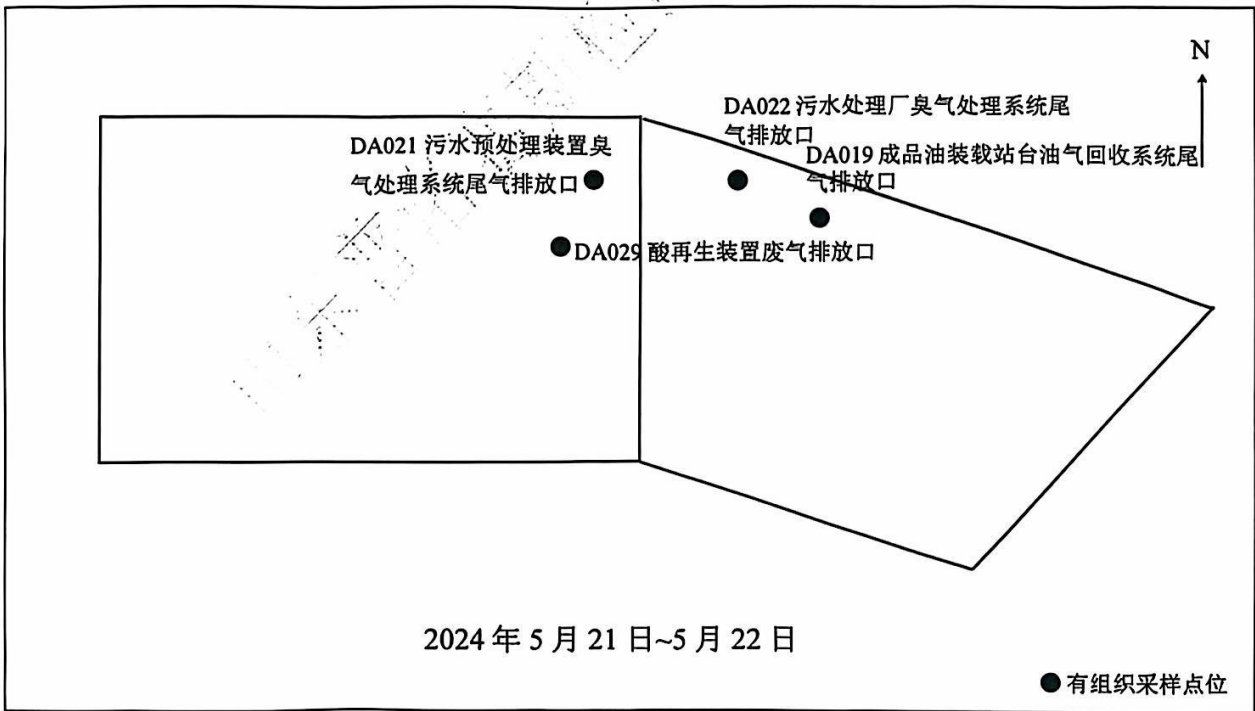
N

DA022 污水处理厂臭气处理系统尾气排放口

DA021 污水预处理装置臭气处理系统尾气排放口

DA019 成品油装载站台油气回收系统尾气排放口

DA029 酸再生装置废气排放口

2024 年 5 月 21 日~5 月 22 日

有组织采样点位